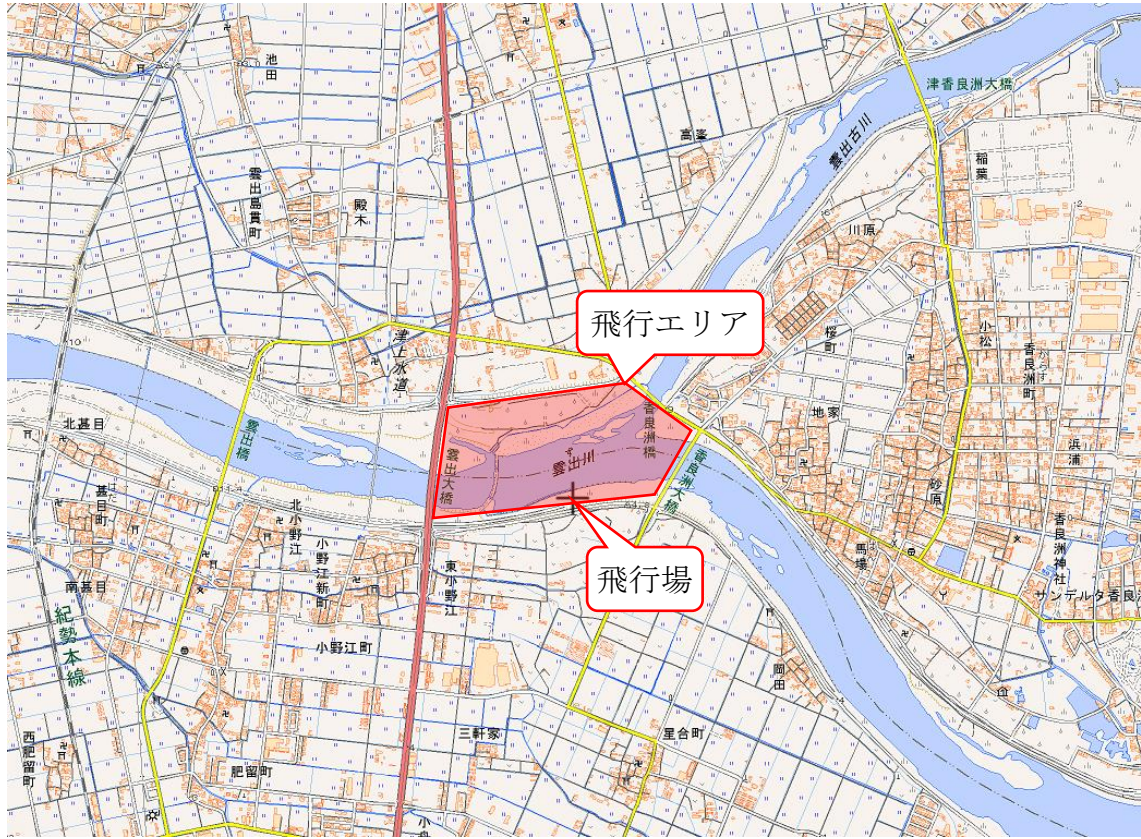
池田
津香良洲大橋
高茶屋
雲出古川
稲葉
雲出島貫町
殿木
川原
飛行エリア
津上水道
桜町
小松
香良洲町
地家
北甚目
雲出橋
香良洲橋
雲出川
雲出大橋
香良洲大橋
浜浦
甚目町
北小野江
砂原
小野江新町
東小野江
飛行場
馬場
香良洲神社
南甚目
サンデルタ香良洲
紀勢本線
小野江町
岡田
三軒家
星合町
西肥留町
肥留町